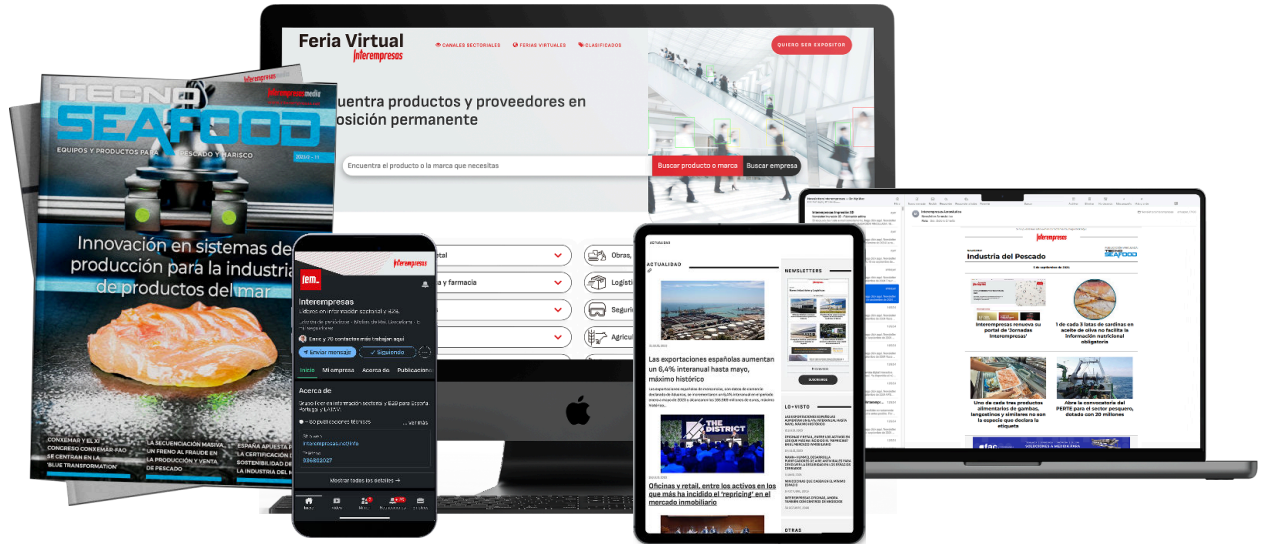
Feria Virtual
Interempresas

CANALES SECTORIALES   FERIAS VIRTUALES   CLASIFICADOS

QUIERO SER EXPOSITOR

uentra productos y proveedores en
osición permanente

Encuentra el producto o la marca que necesitas
Buscar producto o marca
Buscar empresa

Obras,
Logísti
Segur
Agricu

a y farmacia

Interempresas media
TECNO SEAFOOD
EQUIPOS Y PRODUCTOS PARA PESCADO Y MARISCO

Innovación en sistemas de producción para la industria de productos del mar

CONXEMAR Y EL XI CONGRESO CONXEMAR FAO SE CENTRAN EN LA 'BLUE TRANSFORMATION'
LA SECUENCIACIÓN MASIVA, UN FRENO AL FRAUDE EN LA PRODUCCIÓN Y VENTA DE PESCADO
ESPAÑA APUESTA POR LA CERTIFICACIÓN DE LA SOSTENIBILIDAD DE LA ACUICULTURA

Interempresas
Interempresas
Líderes en información sectorial y B2B.
Enviar mensaje
Siguiendo
Inicio
Mi empresa
Acerca de
Publicaciones
Acerca de
Mostrar todos los detalles →

ACTUALIDAD
NEWSLETTERS
Las exportaciones españolas aumentan un 6,4% interanual hasta mayo, máximo histórico
THE DISTRICT
Oficinas y retail, entre los activos en los que más ha incidido el 'repricing' en el mercado inmobiliario
LO+VISTO
SUSCRIBIRSE
OTRAS

Interempresas
Industria del Pescado
TECNO SEAFOOD
Interempresas renueva su portal de 'Jornadas Interempresas'
1 de cada 3 latas de sardinas en aceite de oliva no facilita la información nutricional obligatoria
Uno de cada tres productos alimentarios de gambas, langostinos y similares no es la especie que declara la etiqueta
Abre la convocatoria del PERTE para el sector pesquero, dotado con 20 millones